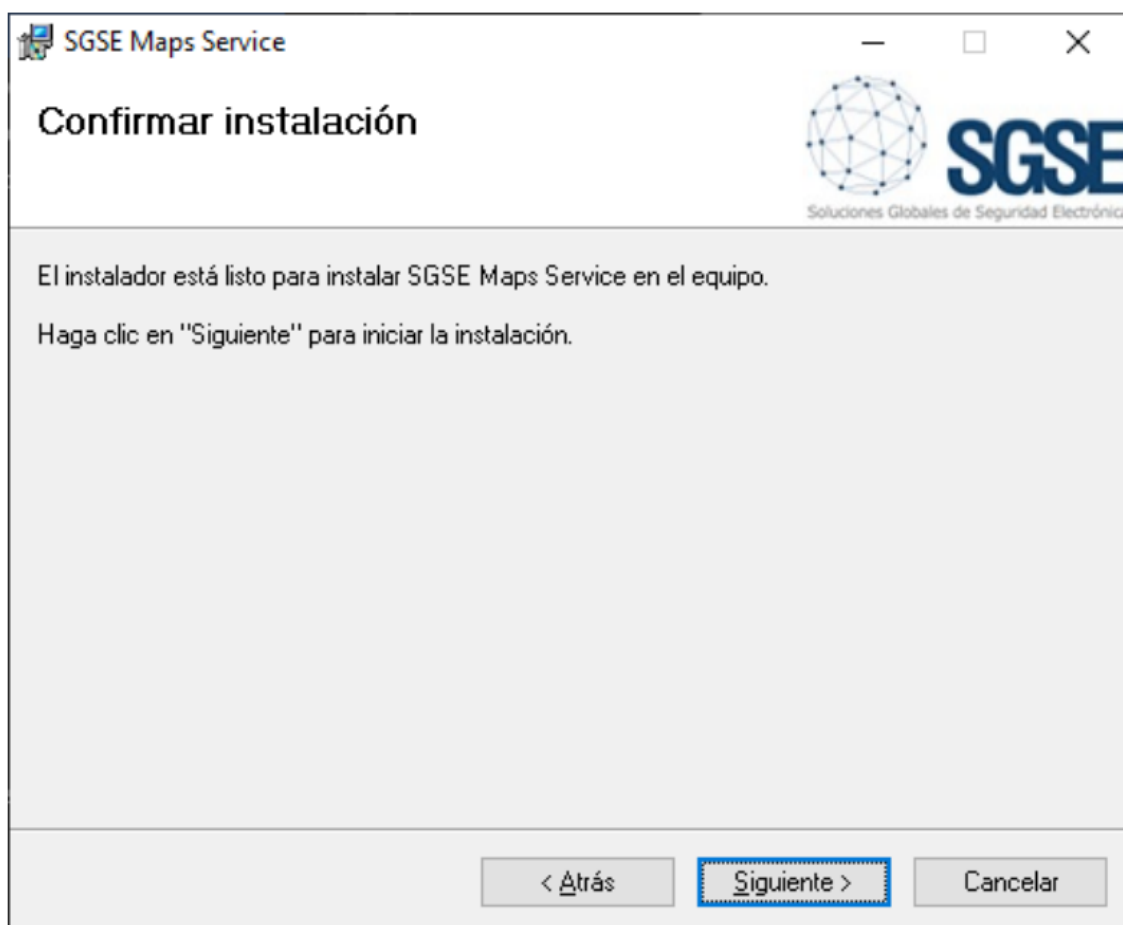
SGSE Maps Service

Confirmar instalación

SGSE
Soluciones Globales de Seguridad Electrónica

El instalador está listo para instalar SGSE Maps Service en el equipo.

Haga clic en "Siguiente" para iniciar la instalación.

< Atrás
Siguiente >
Cancelar